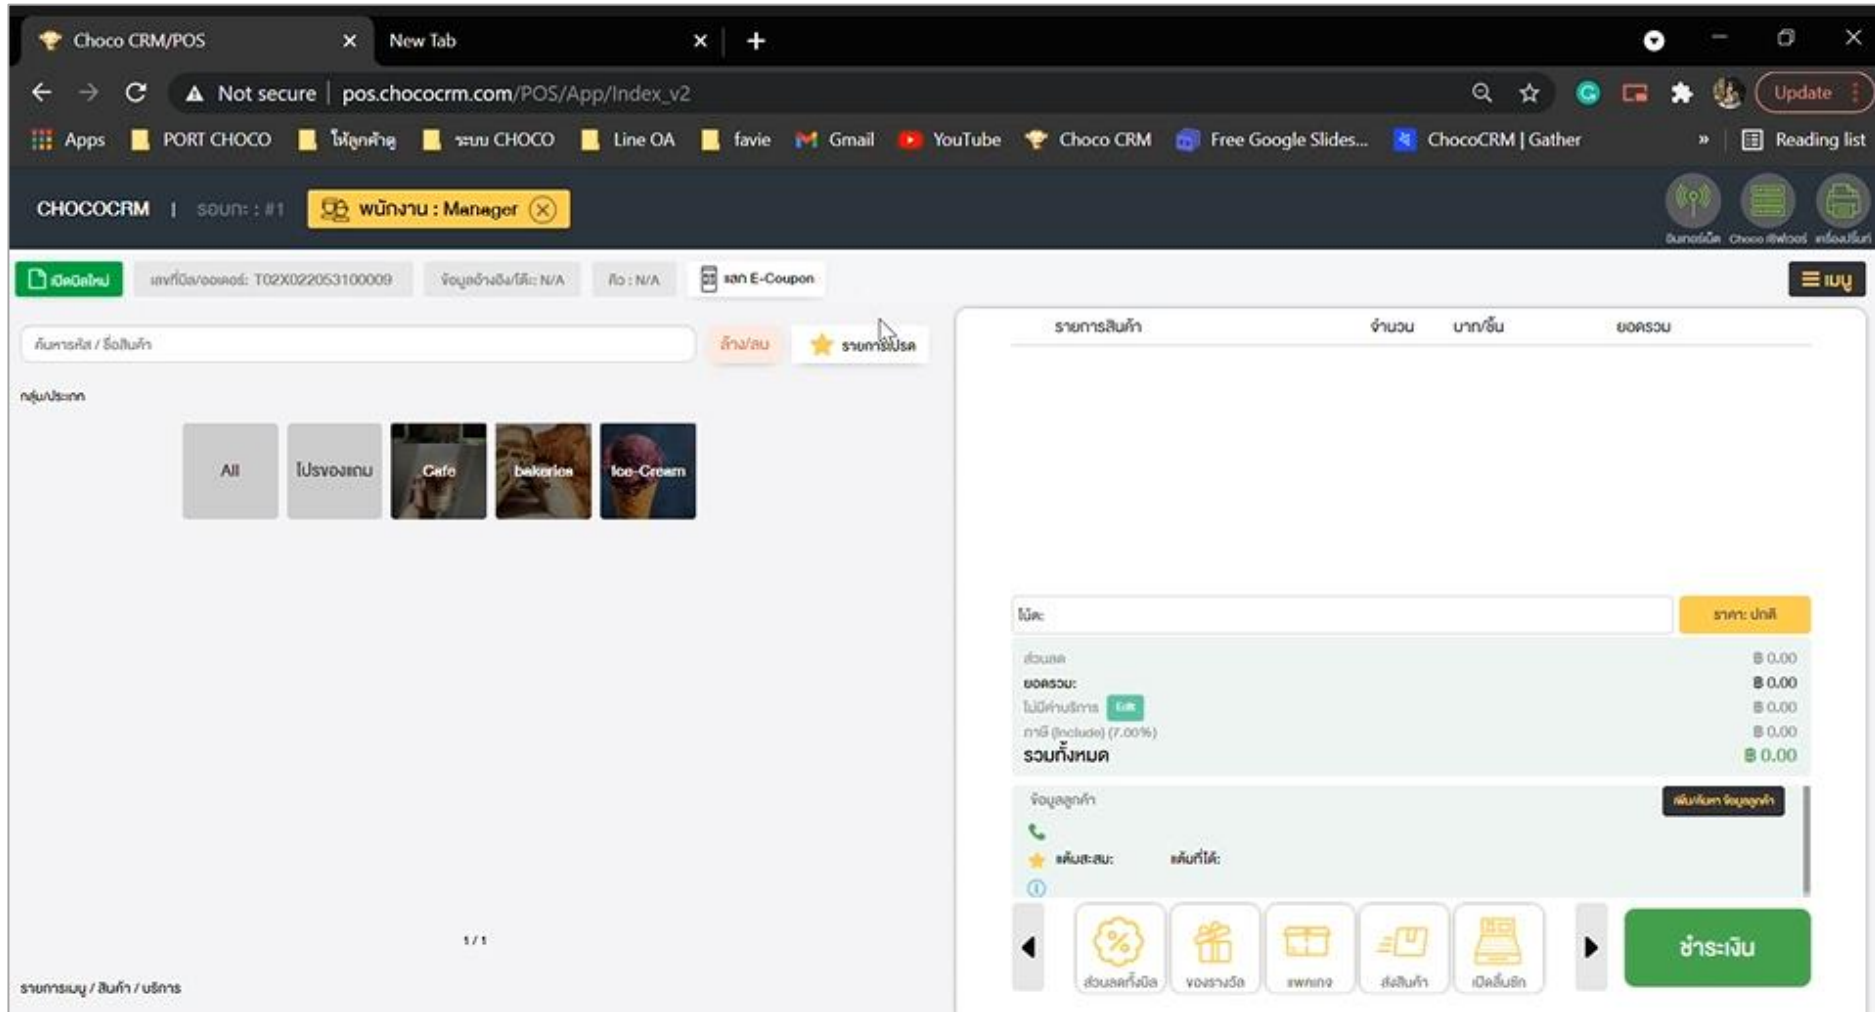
Choco CRM/POS
New Tab
Not secure | pos.chococrm.com/POS/App/Index_v2
Update
Apps PORT CHOCO ให้ลูกค้าดู ระบบ CHOCO Line OA favie Gmail YouTube Choco CRM Free Google Slides... ChocoCRM | Gather » Reading list

CHOCOCRM | รอบที่ : #1 พนักงาน : Manager
อินเทอร์เน็ต Choco สโตร์ เครื่องพิมพ์

เปิดบิลใหม่ เลขที่บิล/ออเดอร์: T02X022053100009 ข้อมูลอ้างอิง/โต๊ะ: N/A คิว : N/A แลก E-Coupon
เมนู

ค้นหารหัส / ชื่อสินค้า ล้าง/ลบ รายการโปรด
กลุ่ม/ประเภท
All
โปรของเกม
Cafe
bakeries
Ice-Cream
1 / 1
รายการเมนู / สินค้า / บริการ

| รายการสินค้า | จำนวน | บาท/ชิ้น | ยอดรวม |
|---|---|---|---|

โน้ต: ราคา: ปกติ
ส่วนลด ฿ 0.00
ยอดรวม: ฿ 0.00
ไม่มีค่าบริการ Edit ฿ 0.00
ภาษี (Include) (7.00%) ฿ 0.00
รวมทั้งหมด ฿ 0.00
ข้อมูลลูกค้า เพิ่ม/ค้นหา ข้อมูลลูกค้า
แต้มสะสม: แต้มที่ได้:
ส่วนลดทั้งบิล ของรางวัล แพคเกจ ส่งสินค้า เปิดลิ้นชัก
ชำระเงิน